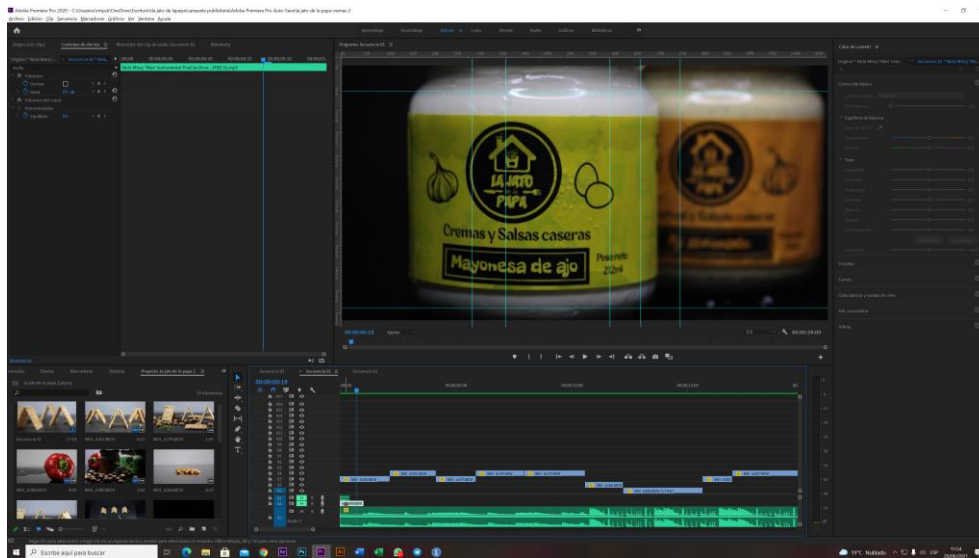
Adobe Premiere Pro 2020 - C:\Usuarios\

Archivo Edición Clip Secuencia Marcadores Gráficos Ver Ventana Ayuda

Aprendizaje Ensamblaje Edición Color Efectos Audio Gráficos Bibliotecas

Controles de efectos

Programa: Secuencia 01

LA JEFO DE PAPA

Cremas y Salsas caseras

Mayonesa de ajo

Peso neto 212ml

00:00:00:18

Ajustar

1/2

00:00:39:00

Color de Lumetri

Proyecto: la jato de la papa 2

Secuencia 01

00:00:00:18

Escribe aquí para buscar

19°C Nublado